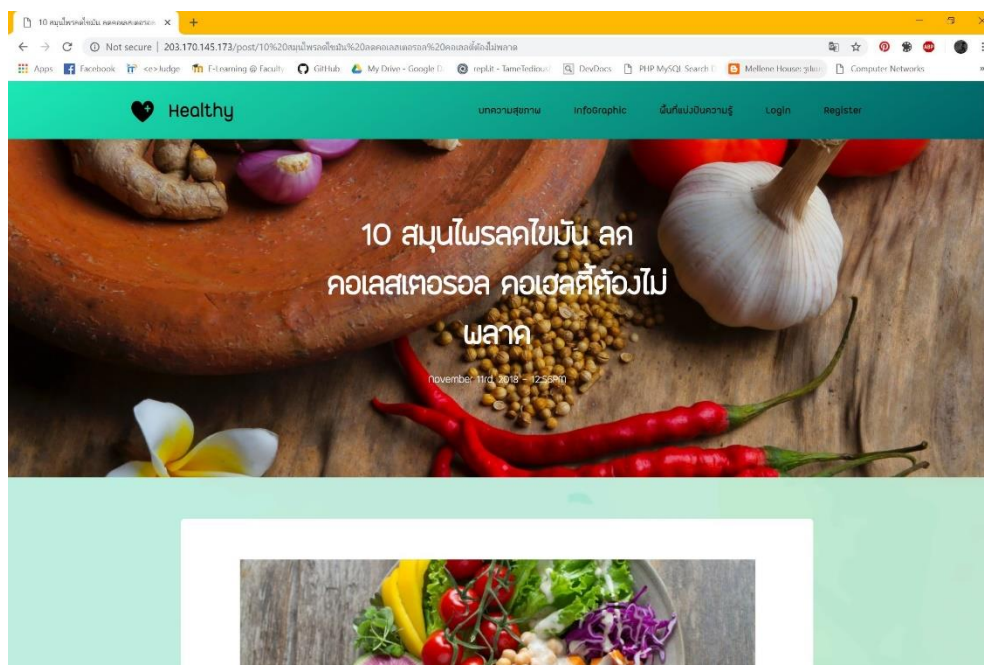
10 สมุนไพรลดไขมัน ลดคอเลสเตอรอล ×

Not secure | 203.170.145.173/post/10%20สมุนไพรลดไขมัน%20ลดคอเลสเตอรอล%20คอเลสตี้ต้องไม่พลาด

Apps Facebook <e>-Judge E-Learning @ Faculty GitHub My Drive - Google D repl.it - TameTedious DevDocs PHP MySQL Search Mellene House Computer Networks

Healthy

บทความสุขภาพ InfoGraphic พื้นที่แบ่งปันความรู้ Login Register

10 สมุนไพรลดไขมัน ลดคอเลสเตอรอล คอเลสตี้ต้องไม่พลาด

November 11rd, 2018 - 12:56PM